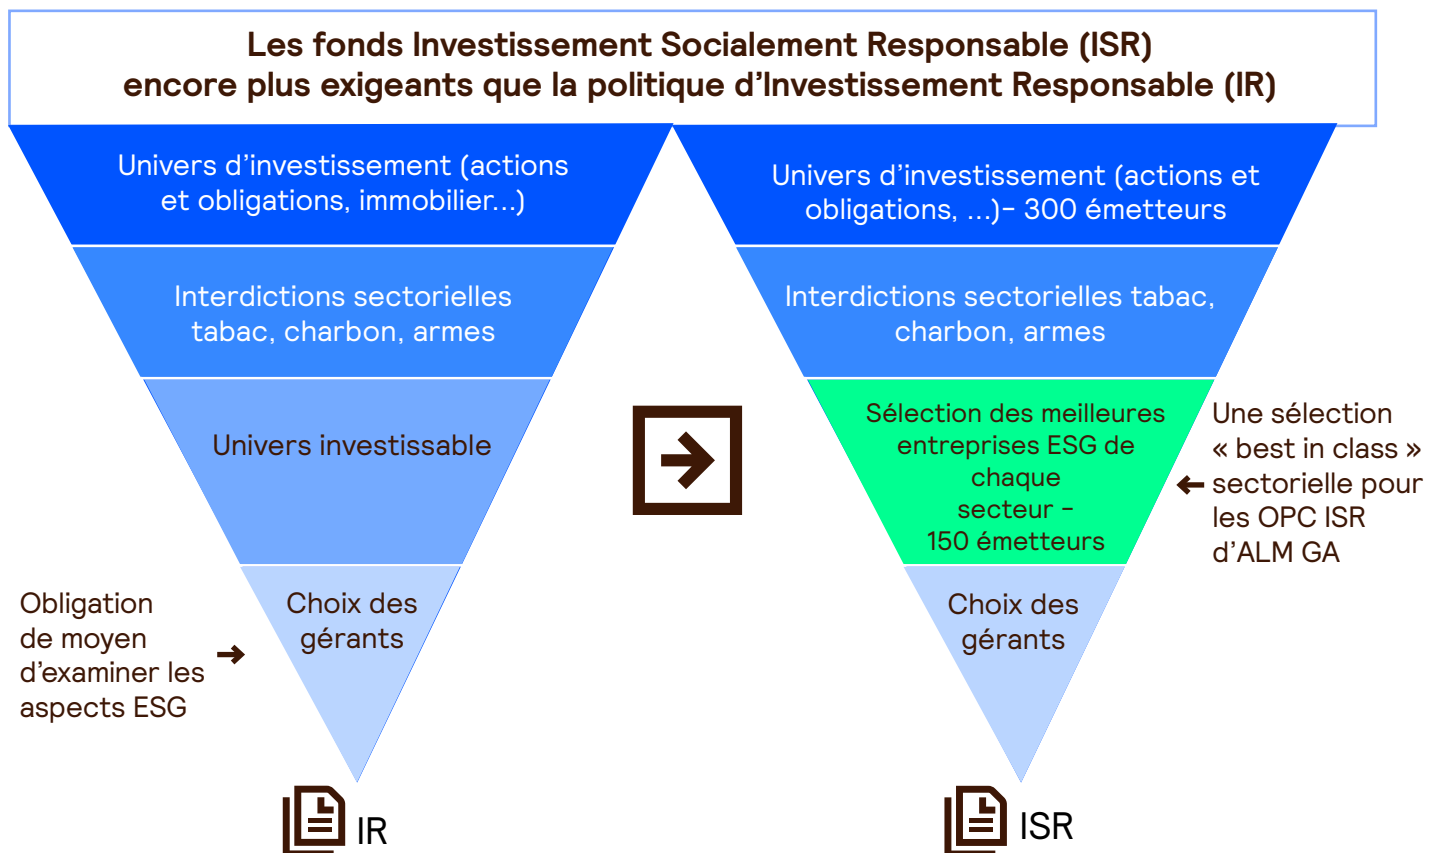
Les fonds Investissement Socialement Responsable (ISR) encore plus exigeants que la politique d'Investissement Responsable (IR)

Univers d'investissement (actions et obligations, immobilier...)

Interdictions sectorielles tabac, charbon, armes

Univers investissable

Obligation de moyen d'examiner les aspects ESG

Choix des gérants

IR

Univers d'investissement (actions et obligations, ...)- 300 émetteurs

Interdictions sectorielles tabac, charbon, armes

Sélection des meilleures entreprises ESG de chaque secteur - 150 émetteurs

Une sélection « best in class » sectorielle pour les OPC ISR d'ALM GA

Choix des gérants

ISR